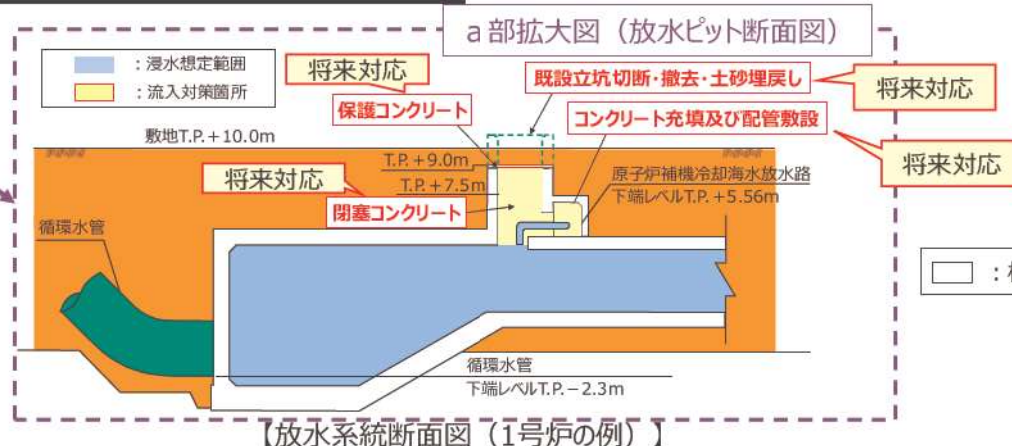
a 部拡大図（放水ピット断面図）

：浸水想定範囲
：流入対策箇所

将来対応
既設立坑切断・撤去・土砂埋戻し
将来対応
保護コンクリート
コンクリート充填及び配管敷設
将来対応

敷地T.P.＋10.0m
T.P.＋9.0m
T.P.＋7.5m
将来対応
閉塞コンクリート
原子炉補機冷却海水放水路
下端レベルT.P.＋5.56m
循環水管

：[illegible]

循環水管
下端レベルT.P.－2.3m

【放水系統断面図（1号炉の例）】